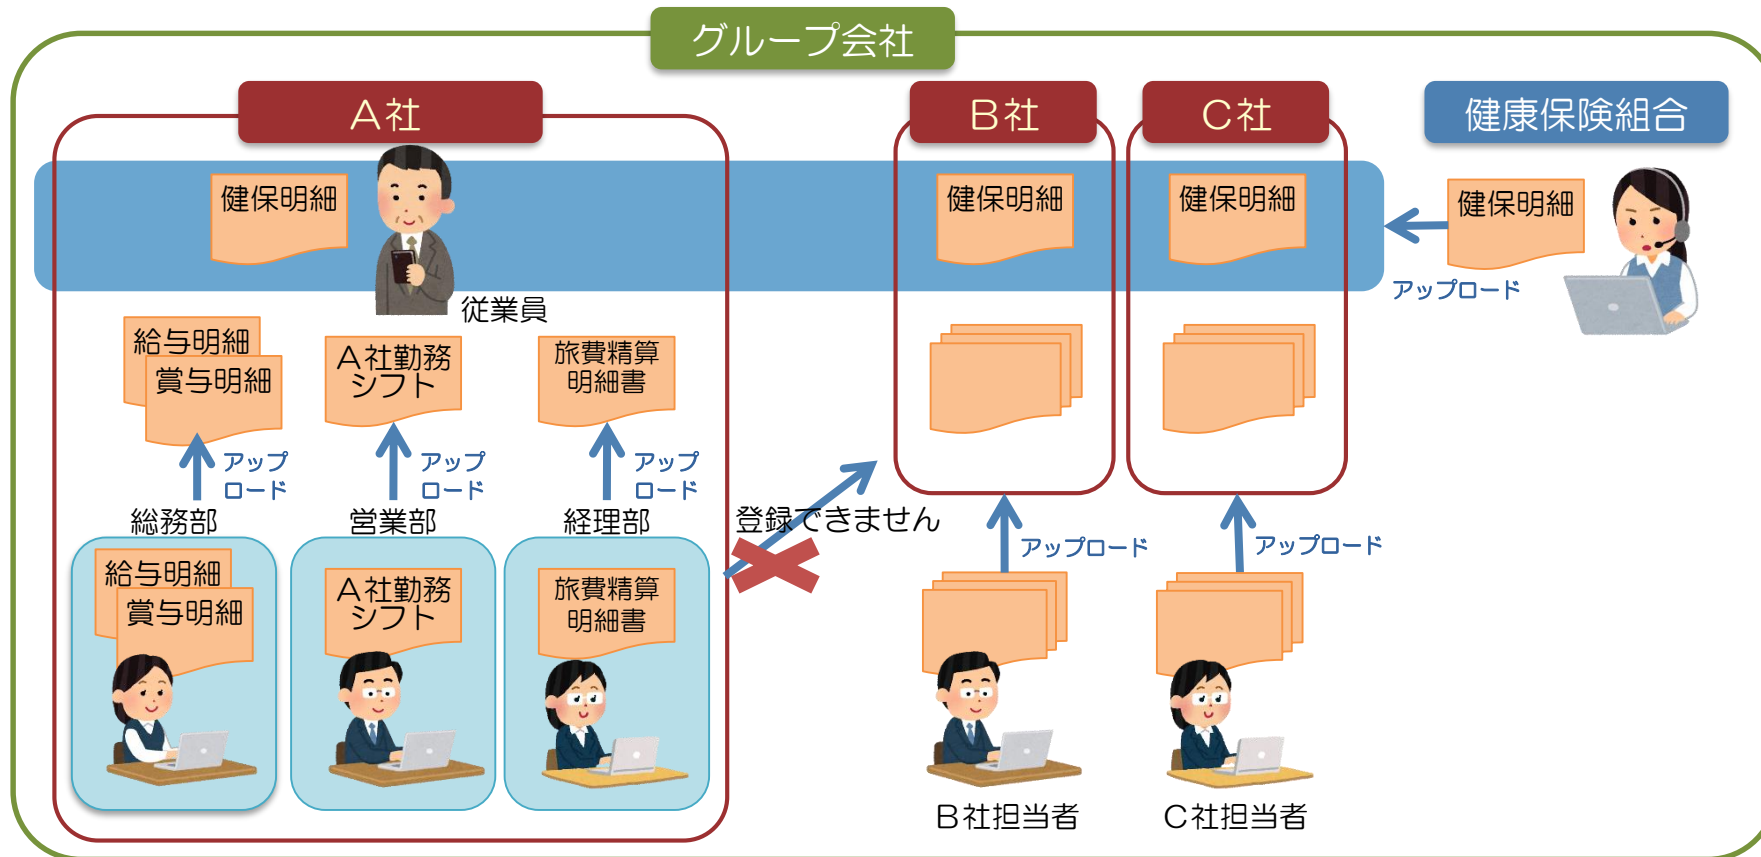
グループ会社

A社

B社

C社

健康保険組合

健保明細

従業員

健保明細

健保明細

健保明細

アップロード

給与明細
賞与明細

アップ
ロード

総務部

A社勤務
シフト

アップ
ロード

営業部

旅費精算
明細書

アップ
ロード

経理部

登録できません

アップロード

アップロード

給与明細
賞与明細

A社勤務
シフト

旅費精算
明細書

B社担当者

C社担当者